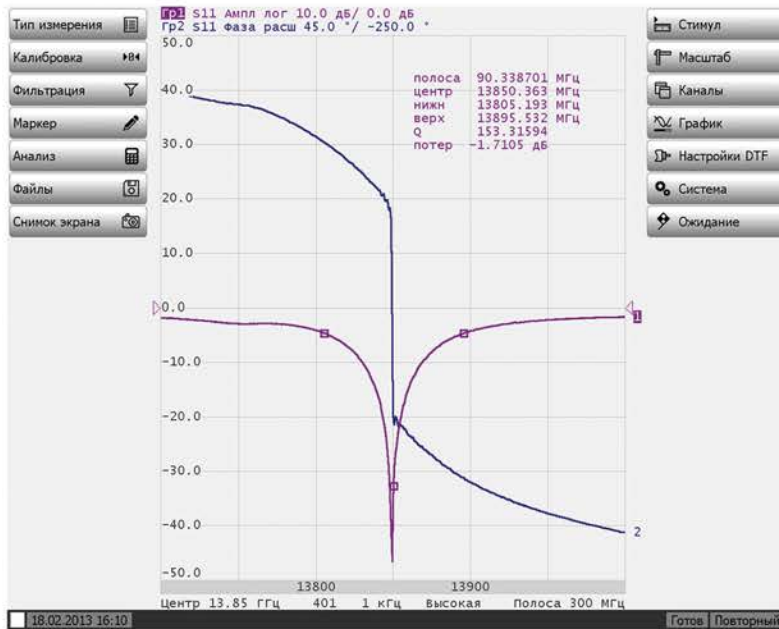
Тип измерения
Калибровка
Фильтрация
Маркер
Анализ
Файлы
Снимок экрана

Гр1 S11 Ампл лог 10.0 дБ/ 0.0 дБ
Гр2 S11 Фаза расш 45.0 °/ -250.0 °

50.0
40.0
30.0
20.0
10.0
0.0
-10.0
-20.0
-30.0
-40.0
-50.0

полоса 90.338701 МГц
центр 13850.363 МГц
нижн 13805.193 МГц
верх 13895.532 МГц
Q 153.31594
потер -1.7105 дБ

1
2

13800
13900

Центр 13.85 ГГц 401 1 кГц Высокая Полоса 300 МГц

Стимул
Масштаб
Каналы
График
Настройки DTF
Система
Ожидание

18.02.2013 16:10
Готов
Повторный